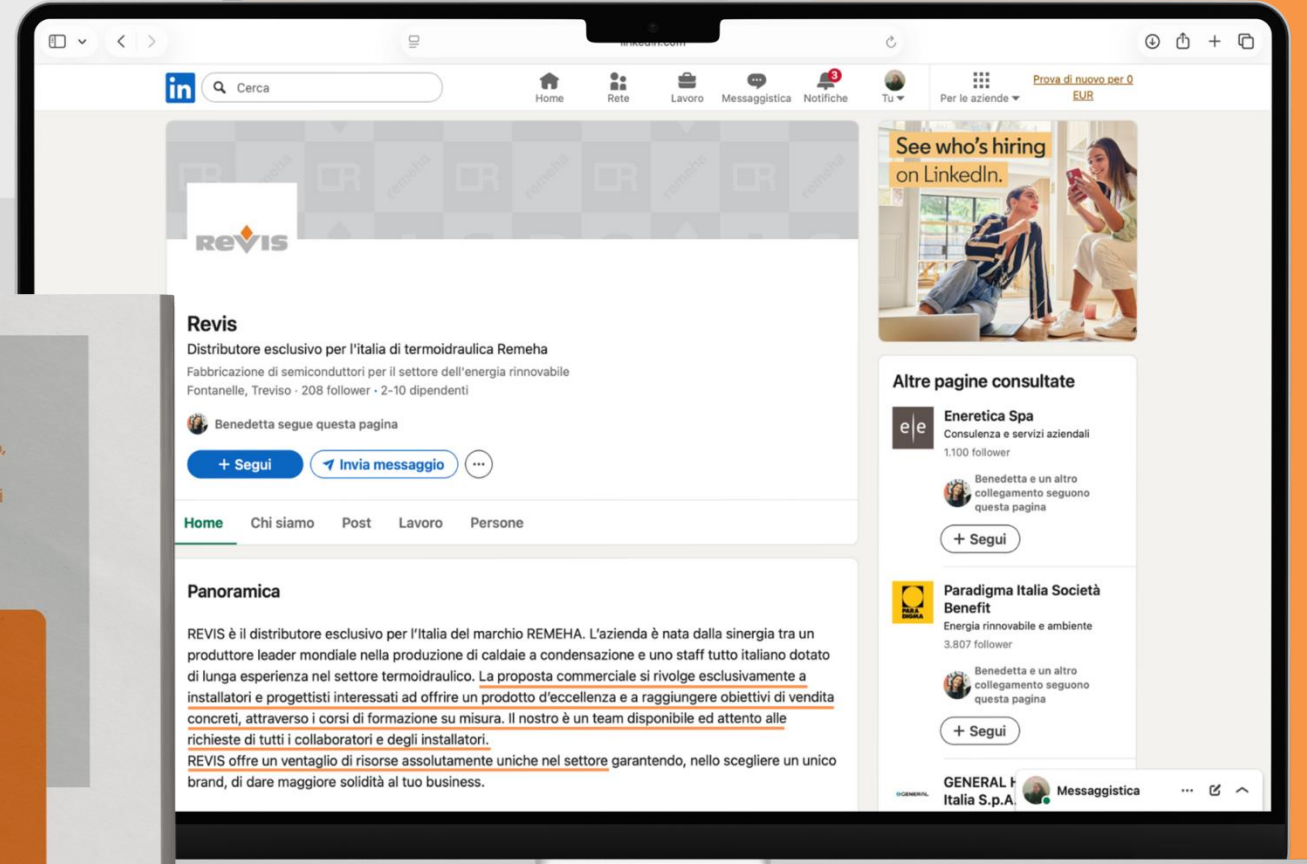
linkedin.com

in Cerca

Home Rete Lavoro Messaggistica Notifiche 3 Tu Per le aziende Prova di nuovo per 0 EUR

REVIS

Revis
Distributore esclusivo per l'italia di termoidraulica Remeha
Fabbricazione di semiconduttori per il settore dell'energia rinnovabile
Fontanelle, Treviso · 208 follower · 2-10 dipendenti

Benedetta segue questa pagina

+ Segui Invia messaggio ···

Home Chi siamo Post Lavoro Persone

Panoramica

REVIS è il distributore esclusivo per l'Italia del marchio REMEHA. L'azienda è nata dalla sinergia tra un produttore leader mondiale nella produzione di caldaie a condensazione e uno staff tutto italiano dotato di lunga esperienza nel settore termoidraulico. La proposta commerciale si rivolge esclusivamente a installatori e progettisti interessati ad offrire un prodotto d'eccellenza e a raggiungere obiettivi di vendita concreti, attraverso i corsi di formazione su misura. Il nostro è un team disponibile ed attento alle richieste di tutti i collaboratori e degli installatori.
REVIS offre un ventaglio di risorse assolutamente uniche nel settore garantendo, nello scegliere un unico brand, di dare maggiore solidità al tuo business.

See who's hiring on LinkedIn.

Altre pagine consultate

Eneretica Spa
Consulenza e servizi aziendali
1.100 follower
Benedetta e un altro collegamento seguono questa pagina
+ Segui

Paradigma Italia Società Benefit
Energia rinnovabile e ambiente
3.807 follower
Benedetta e un altro collegamento seguono questa pagina
+ Segui

GENERAL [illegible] Italia S.p.A.

Messaggistica